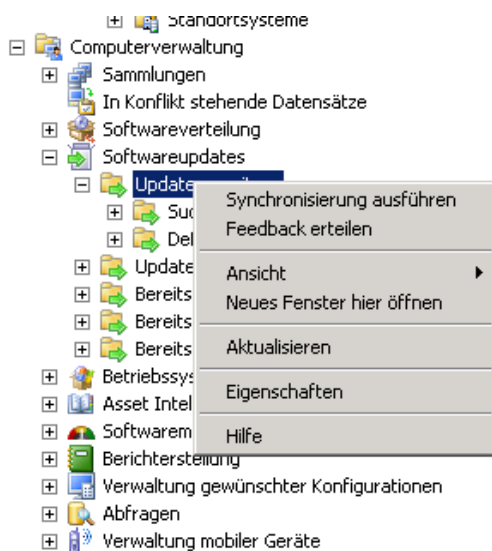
Standortsysteme
Computerverwaltung
Sammlungen
In Konflikt stehende Datensätze
Softwareverteilung
Softwareupdates
Update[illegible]
Suc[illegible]
Del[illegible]
Update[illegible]
Bereits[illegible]
Bereits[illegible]
Bereits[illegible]
Betriebssys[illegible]
Asset Intel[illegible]
Softwarem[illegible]
Berichterstellung
Verwaltung gewünschter Konfigurationen
Abfragen
Verwaltung mobiler Geräte

Synchronisierung ausführen
Feedback erteilen
Ansicht
Neues Fenster hier öffnen
Aktualisieren
Eigenschaften
Hilfe